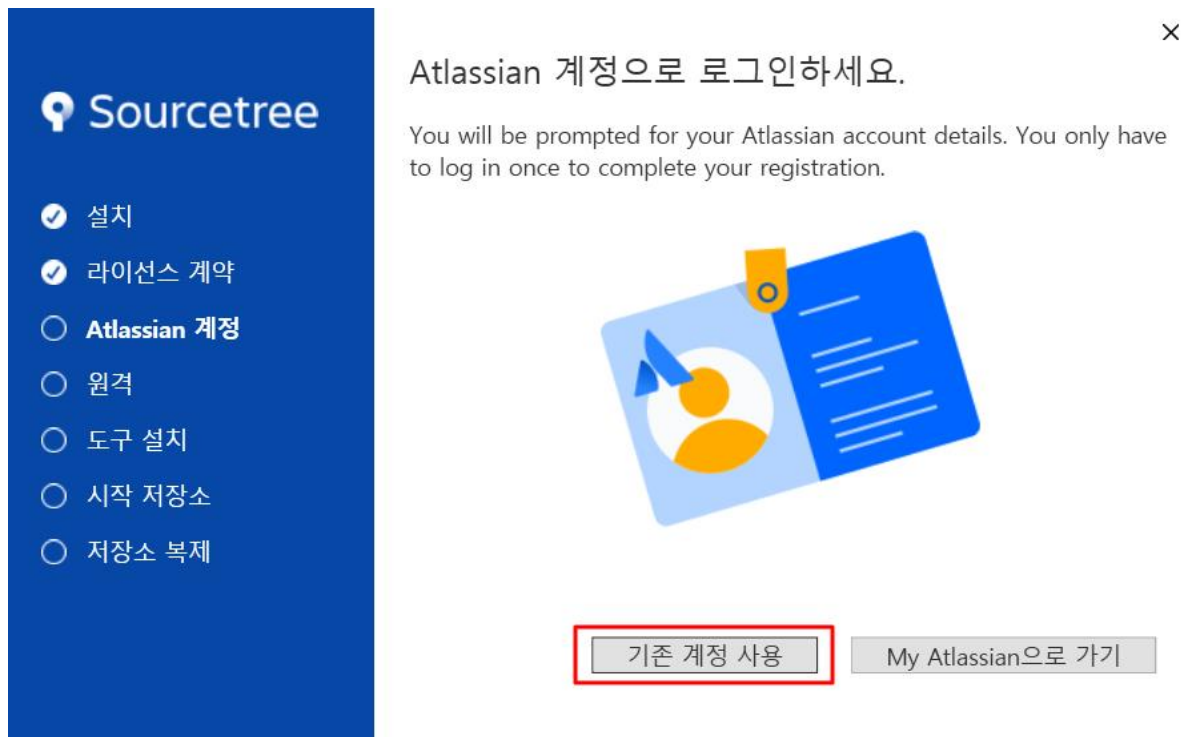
Sourcetree

설치

라이선스 계약

Atlassian 계정

원격

도구 설치

시작 저장소

저장소 복제

×

Atlassian 계정으로 로그인하세요.

You will be prompted for your Atlassian account details. You only have to log in once to complete your registration.

기존 계정 사용

My Atlassian으로 가기